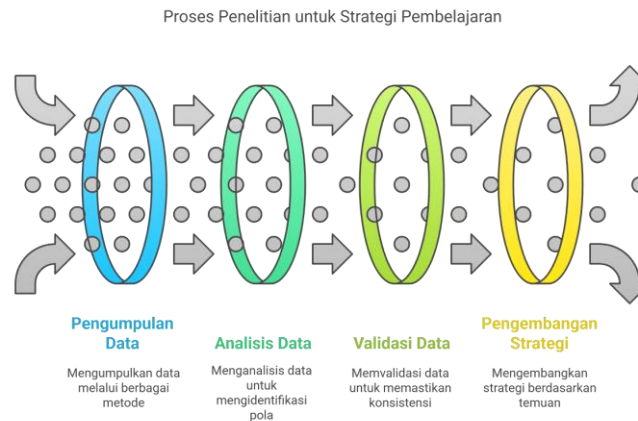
Proses Penelitian untuk Strategi Pembelajaran

Pengumpulan Data

Mengumpulkan data melalui berbagai metode

Analisis Data

Menganalisis data untuk mengidentifikasi pola

Validasi Data

Memvalidasi data untuk memastikan konsistensi

Pengembangan Strategi

Mengembangkan strategi berdasarkan temuan